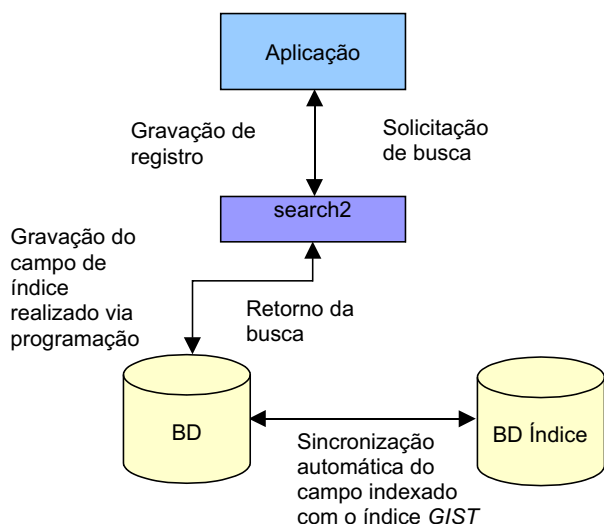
Aplicação

Gravação de registro

Solicitação de busca

search2

Gravação do campo de índice realizado via programação

Retorno da busca

BD

BD Índice

Sincronização automática do campo indexado com o índice *GIST*